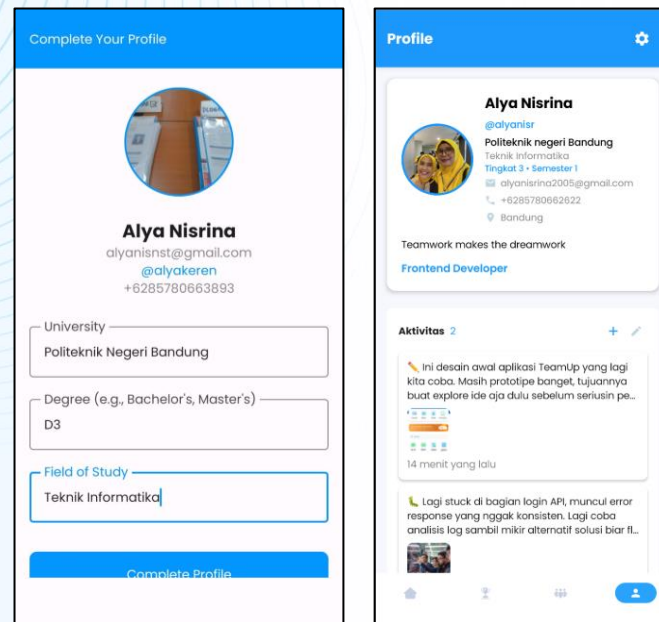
Complete Your Profile

Alya Nisrina
alyanisnst@gmail.com
@alyakeren
+6285780663893

University
Politeknik Negeri Bandung

Degree (e.g., Bachelor's, Master's)
D3

Field of Study
Teknik Informatika

Complete Profile

Profile

Alya Nisrina
@alyanisr
Politeknik negeri Bandung
Teknik Informatika
Tingkat 3 • Semester 1
alyanisrina2005@gmail.com
+6285780662622
Bandung

Teamwork makes the dreamwork

Frontend Developer

Aktivitas 2

Ini desain awal aplikasi TeamUp yang lagi kita coba. Masih prototipe banget, tujuannya buat explore ide aja dulu sebelum seriusin pe...

14 menit yang lalu

Lagi stuck di bagian login API, muncul error response yang nggak konsisten. Lagi coba analisis log sambil mikir alternatif solusi biar fl...